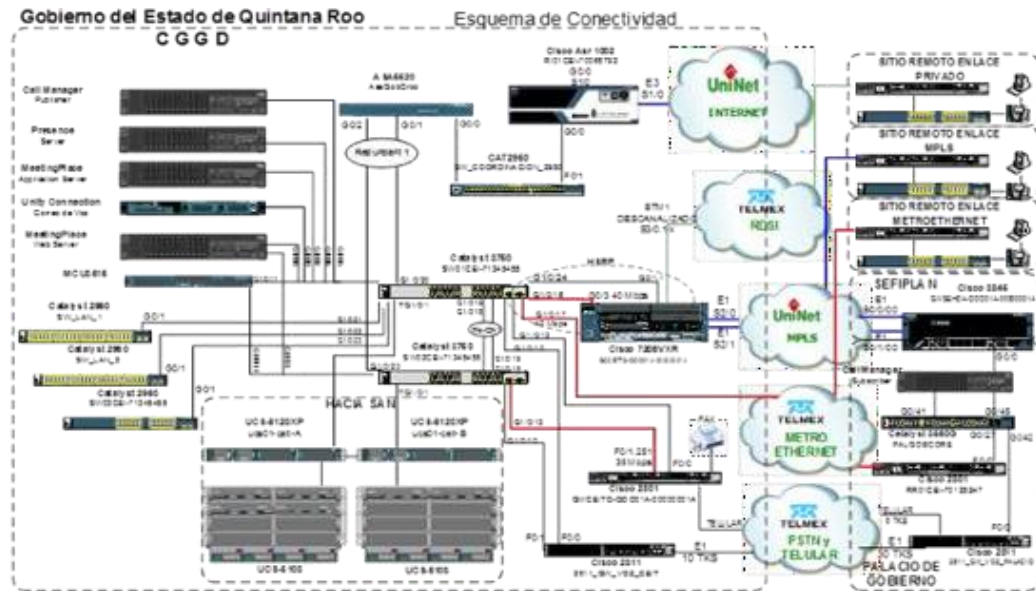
Gobierno del Estado de Quintana Roo

Esquema de Conectividad

C G G D

Call Manager Publisher

Presence Server

MeetingPlace Application Server

Unity Connection Correo de Voz

MeetingPlace Web Server

MCU 5310

Catalyst 2960

Catalyst 2960

Catalyst 2960

ASA5520

Cisco Asr 1002

G0/0

E3 S1/0

G0/0

UniNet INTERNET

CAT2960

F0/1

Catalyst 3750

Catalyst 3750

HSRP

Cisco 7206VXR

E1 S2/0

E1 S2/1

TELMEX RDSI

UniNet MPLS

TELMEX METRO ETHERNET

TELMEX PSTN y TELULAR

HACIA SAN

UCS-6120XP

UCS-6120XP

UCS-5108

UCS-5108

Cisco 2801

Cisco 2811

FAX

TELULAR

E1 10 TKS

SITIO REMOTO ENLACE PRIVADO

SITIO REMOTO ENLACE MPLS

SITIO REMOTO ENLACE METROETHERNET

SEFIPLAN

Cisco 3845

Call Manager Subscriber

Catalyst 3560G

Cisco 2801

E1 30 TKS

Cisco 2811

PALACIO DE GOBIERNO